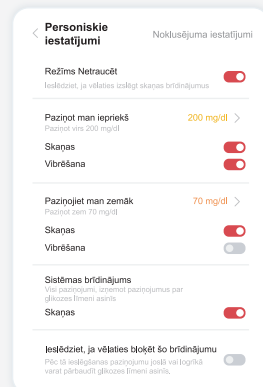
Personiskie iestatījumi

Noklusējuma iestatījumi

Režīms Netraucēt

Ieslēdziet, ja vēlaties izslēgt skaņas brīdinājumus

Paziņot man iepriekš

Paziņot virs 200 mg/dl

200 mg/dl

Skaņas

Vibrēšana

Paziņojiet man zemāk

Paziņot zem 70 mg/dl

70 mg/dl

Skaņas

Vibrēšana

Sistēmas brīdinājums

Visi paziņojumi, izņemot paziņojumus par glikozes līmeni asinīs

Skaņas

Ieslēdziet, ja vēlaties bloķēt šo brīdinājumu

Pēc tā ieslēgšanas paziņojumu joslā vai logrīkā varat pārbaudīt glikozes līmeni asinīs.